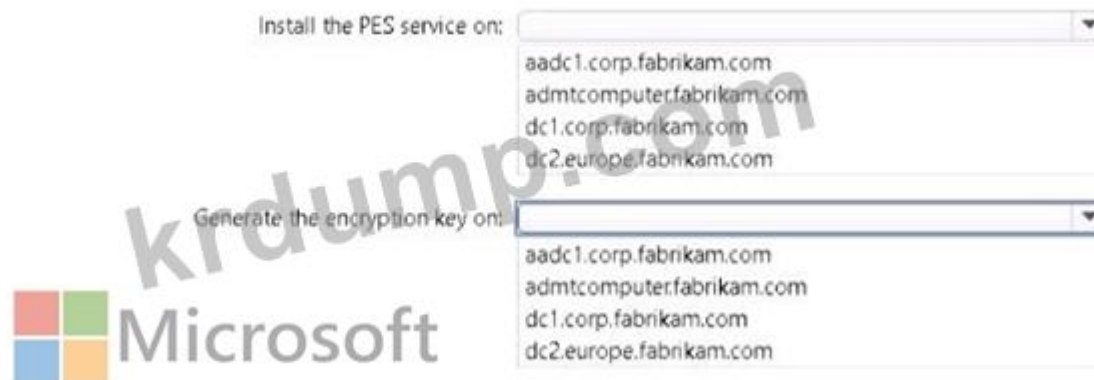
Install the PES service on:

aadc1.corp.fabrikam.com
admtcomputer.fabrikam.com
dc1.corp.fabrikam.com
dc2.europe.fabrikam.com

Generate the encryption key on:

aadc1.corp.fabrikam.com
admtcomputer.fabrikam.com
dc1.corp.fabrikam.com
dc2.europe.fabrikam.com

krdump.com

Microsoft